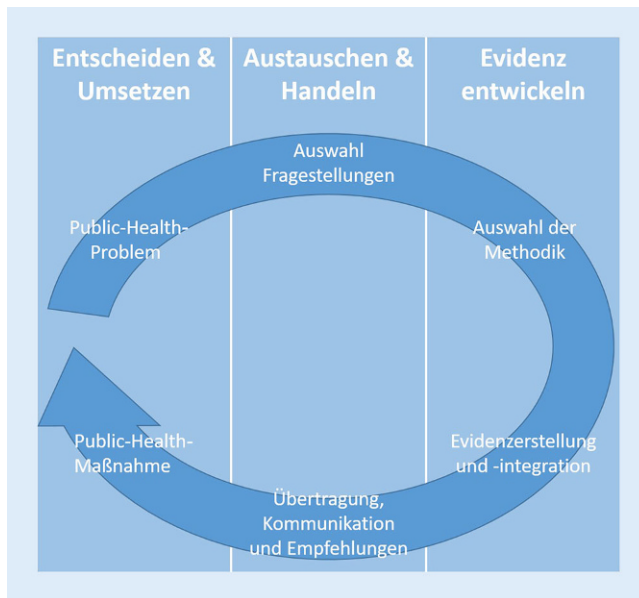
Entscheiden & Umsetzen

Austauschen & Handeln

Evidenz entwickeln

Auswahl Fragestellungen

Public-Health-Problem

Auswahl der Methodik

Public-Health-Maßnahme

Evidenzerstellung und -integration

Übertragung, Kommunikation und Empfehlungen